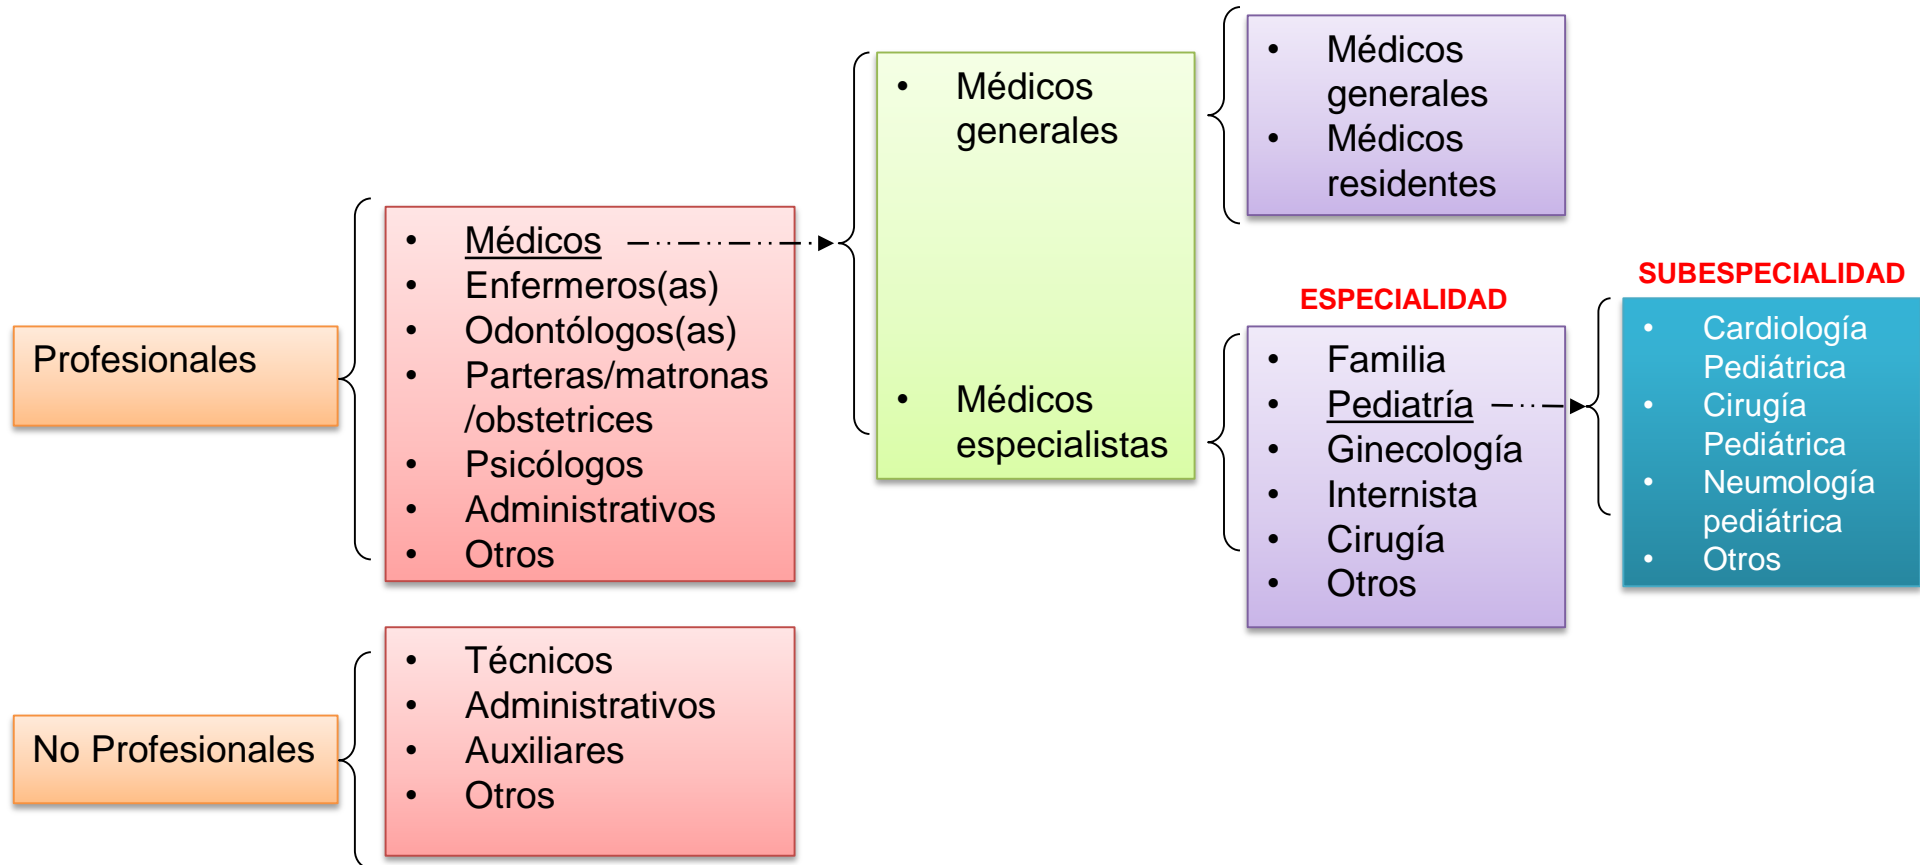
Profesionales

- Médicos
- Enfermeros(as)
- Odontólogos(as)
- Parteras/matronas /obstetrices
- Psicólogos
- Administrativos
- Otros

- Médicos generales
- Médicos especialistas

- Médicos generales
- Médicos residentes

ESPECIALIDAD

- Familia
- Pediatría
- Ginecología
- Internista
- Cirugía
- Otros

SUBESPECIALIDAD

- Cardiología Pediátrica
- Cirugía Pediátrica
- Neumología pediátrica
- Otros

No Profesionales

- Técnicos
- Administrativos
- Auxiliares
- Otros